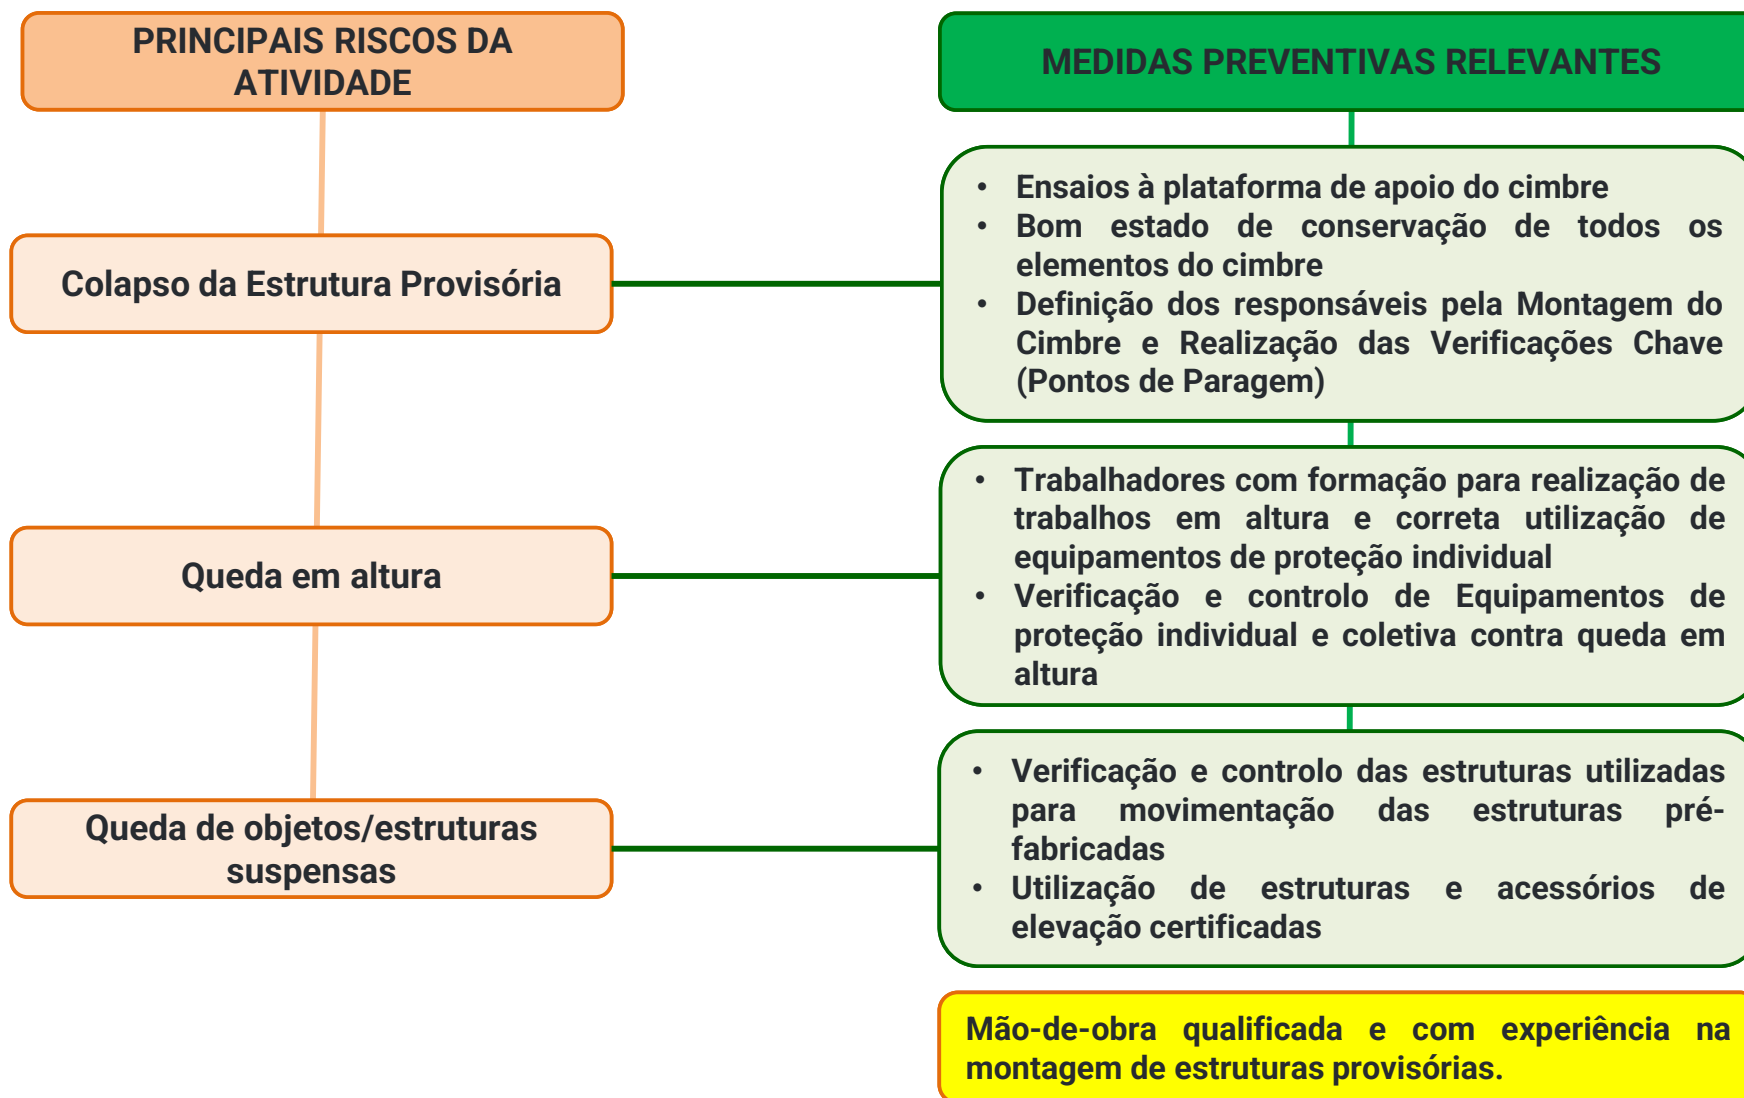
PRINCIPAIS RISCOS DA ATIVIDADE

Colapso da Estrutura Provisória

Queda em altura

Queda de objetos/estruturas suspensas

MEDIDAS PREVENTIVAS RELEVANTES

• Ensaios à plataforma de apoio do cimbre
• Bom estado de conservação de todos os elementos do cimbre
• Definição dos responsáveis pela Montagem do Cimbre e Realização das Verificações Chave (Pontos de Paragem)

• Trabalhadores com formação para realização de trabalhos em altura e correta utilização de equipamentos de proteção individual
• Verificação e controlo de Equipamentos de proteção individual e coletiva contra queda em altura

• Verificação e controlo das estruturas utilizadas para movimentação das estruturas pré-fabricadas
• Utilização de estruturas e acessórios de elevação certificadas

Mão-de-obra qualificada e com experiência na montagem de estruturas provisórias.